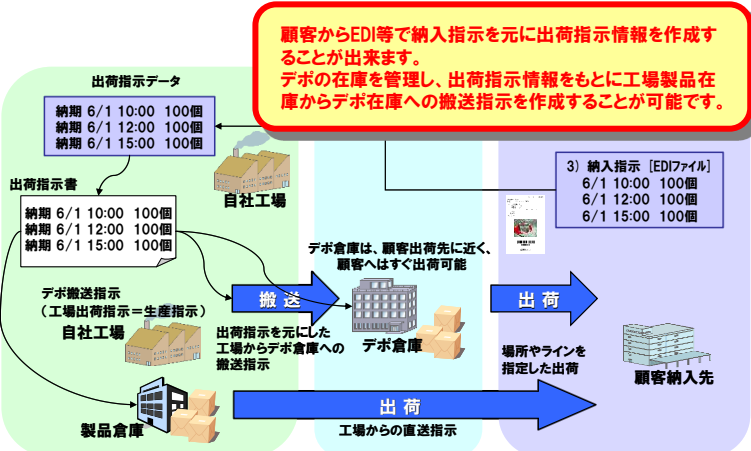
顧客からEDI等で納入指示を元に出荷指示情報を作成することが出来ます。
デポの在庫を管理し、出荷指示情報をもとに工場製品在庫からデポ在庫への搬送指示を作成することが可能です。

出荷指示データ
納期 6/1 10:00 100個
納期 6/1 12:00 100個
納期 6/1 15:00 100個

自社工場

3) 納入指示［EDIファイル］
6/1 10:00 100個
6/1 12:00 100個
6/1 15:00 100個

出荷指示書
納期 6/1 10:00 100個
納期 6/1 12:00 100個
納期 6/1 15:00 100個

デポ倉庫は、顧客出荷先に近く、顧客へはすぐ出荷可能

デポ搬送指示
（工場出荷指示＝生産指示）
自社工場

搬送

出荷

出荷指示を元にした工場からデポ倉庫への搬送指示

デポ倉庫

場所やラインを指定した出荷

顧客納入先

製品倉庫

出荷

工場からの直送指示